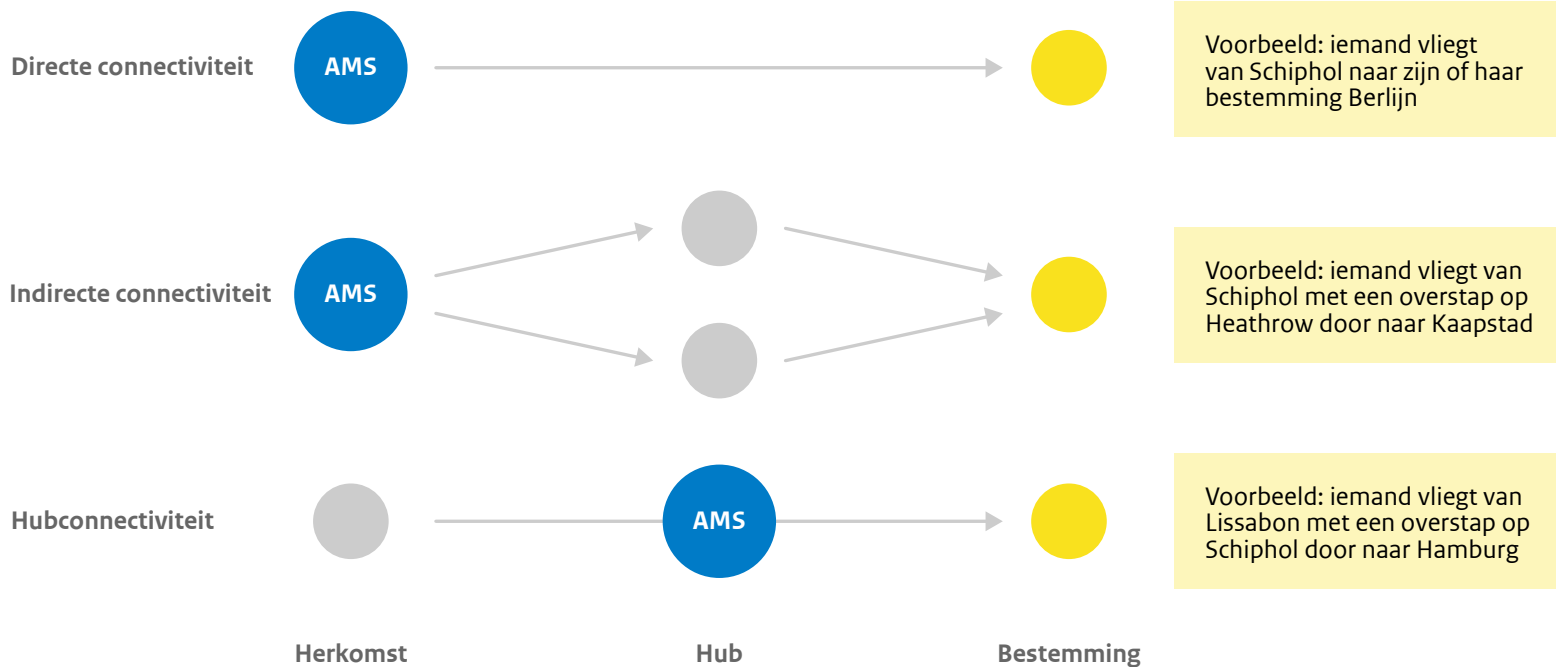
Directe connectiviteit

AMS

Voorbeeld: iemand vliegt van Schiphol naar zijn of haar bestemming Berlijn

Indirecte connectiviteit

AMS

Voorbeeld: iemand vliegt van Schiphol met een overstap op Heathrow door naar Kaapstad

Hubconnectiviteit

AMS

Voorbeeld: iemand vliegt van Lissabon met een overstap op Schiphol door naar Hamburg

Herkomst

Hub

Bestemming